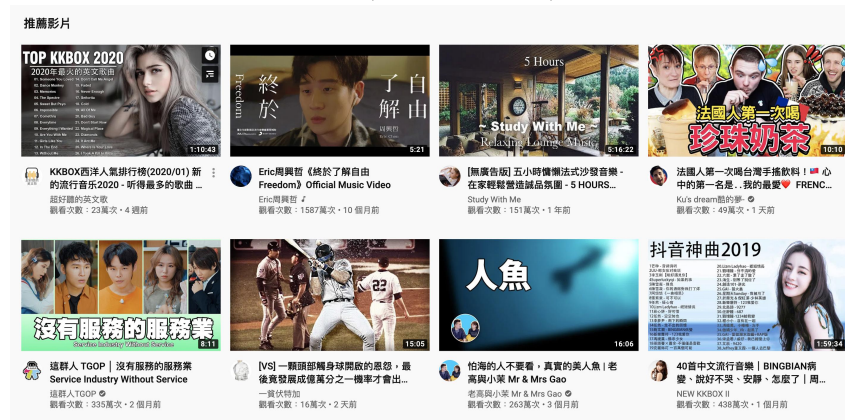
推薦影片

TOP KKBOX 2020
2020年最火的英文歌曲
1:10:43
KKBOX西洋人氣排行榜(2020/01) 新的流行音乐2020 - 听得最多的歌曲 ...
超好聽的英文歌
觀看次數：23萬次・4 週前

終於 了解 自由
Freedom
周興哲
5:21
Eric周興哲《終於了解自由 Freedom》Official Music Video
Eric周興哲
觀看次數：1587萬次・10 個月前

5 Hours
~ Study With Me
Relaxing Lounge Music
5:16:22
[無廣告版] 五小時慵懶法式沙發音樂 - 在家輕鬆營造誠品氛圍 - 5 HOURS...
Study With Me
觀看次數：151萬次・1 年前

法國人第一次喝
珍珠奶茶
10:10
法國人第一次喝台灣手搖飲料！心中的第一名是...我的最愛❤️ FRENC...
Ku's dream酷的夢-
觀看次數：49萬次・1 天前

沒有服務的服務業
Service Industry Without Service
8:11
這群人TGOP │ 沒有服務的服務業 Service Industry Without Service
這群人TGOP
觀看次數：335萬次・2 個月前

15:05
[VS] 一顆頭部觸身球開啟的恩怨，最後竟發展成億萬分之一機率才會出...
一貫伏特加
觀看次數：16萬次・2 天前

人魚
16:06
怕海的人不要看，真實的美人魚 | 老高與小茉 Mr & Mrs Gao
老高與小茉 Mr & Mrs Gao
觀看次數：263萬次・2 週前

抖音神曲2019
1:59:34
40首中文流行音樂 | BINGBIAN病變、說好不哭、安靜、怎麼了 | 周...
NEW KKBOX II
觀看次數：438萬次・1 個月前